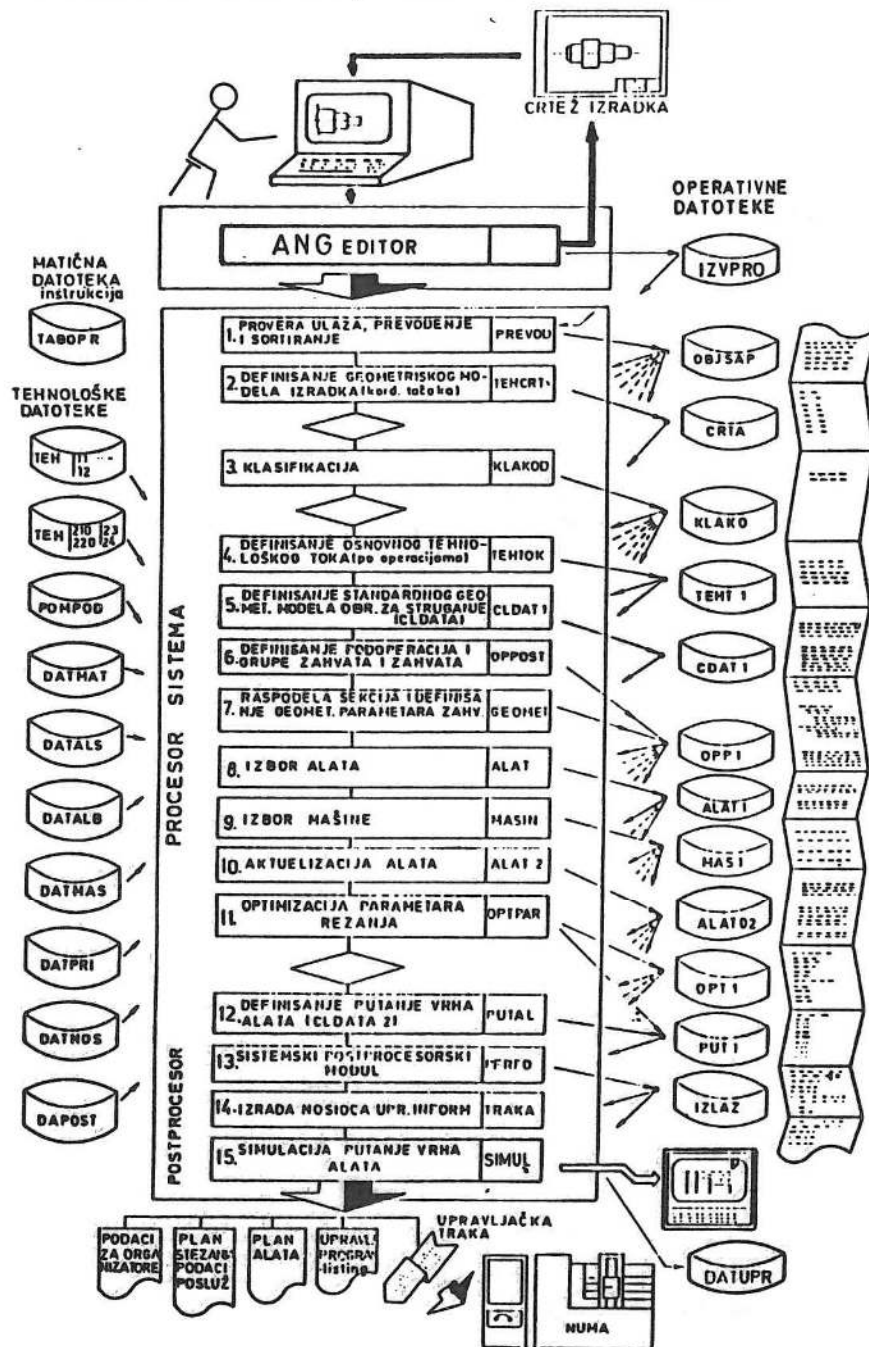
CRTEŽ IZRADKA

OPERATIVNE DATOTEKE

ANG EDITOR

IZVPRO

MATIČNA DATOTEKA instrukcija

TABOPR

TEHNOLOŠKE DATOTEKE

TEH 11 12

TEH 210 220 23 24

POMPOD

DATMAT

DATALS

DATALB

DATMAS

DATPRI

DATNOS

DAPOST

PROCESOR SISTEMA

POSTPROCESOR

| | |
|---|---|
| 1. PROVERA ULAZA, PREVOĐENJE I SORTIRANJE | PREVOD |
| 2. DEFINISANJE GEOMETRISKOG MODELA IZRADKA(kord. točaka) | TEHCRT |
| 3. KLASIFIKACIJA | KLAKOD |
| 4. DEFINISANJE OSNOVNOG TEHNOLOŠKOG TOKA(po operacijama) | TEHTOK |
| 5. DEFINISANJE STANDARDNOG GEOMET. MODELA OBR. ZA STRUGANJE (CLDATA) | CLDAT1 |
| 6. DEFINISANJE PODOPERACIJA I GRUPE ZAHVATA I ZAHVATA | OPPOST |
| 7. RASPODELA SEKCIJA I DEFINISANJE GEOMET. PARAMETARA ZAHV. | GEOMET |
| 8. IZBOR ALATA | ALAT |
| 9. IZBOR MAŠINE | MASIN |
| 10. AKTUELIZACIJA ALATA | ALAT 2 |
| 11. OPTIMIZACIJA PARAMETARA REZANJA | OPTPAR |
| 12. DEFINISANJE PUTANJE VRHA ALATA (CLDATA 2) | PUTAL |
| 13. SISTEMSKI POSTPROCESORSKI MODUL | PERDO |
| 14. IZRADA NOSIOCA UPR. INFORM | TRAKA |
| 15. SIMULACIJA PUTANJE VRHA ALATA | SIMUL |

OBJSAP

CRTA

KLAKO

TEHT 1

CDAT 1

OPP 1

ALAT 1

MAS 1

ALAT 02

OPT 1

PUT 1

IZLAZ

DATUPR

PODACI ZA ORGANIZATORE

PLAN STEZANJA PODACI POSLUŽ

PLAN ALATA

UPRAVLJ PROGRAM listing

UPRAVLJAČKA TRAKA

NUMA